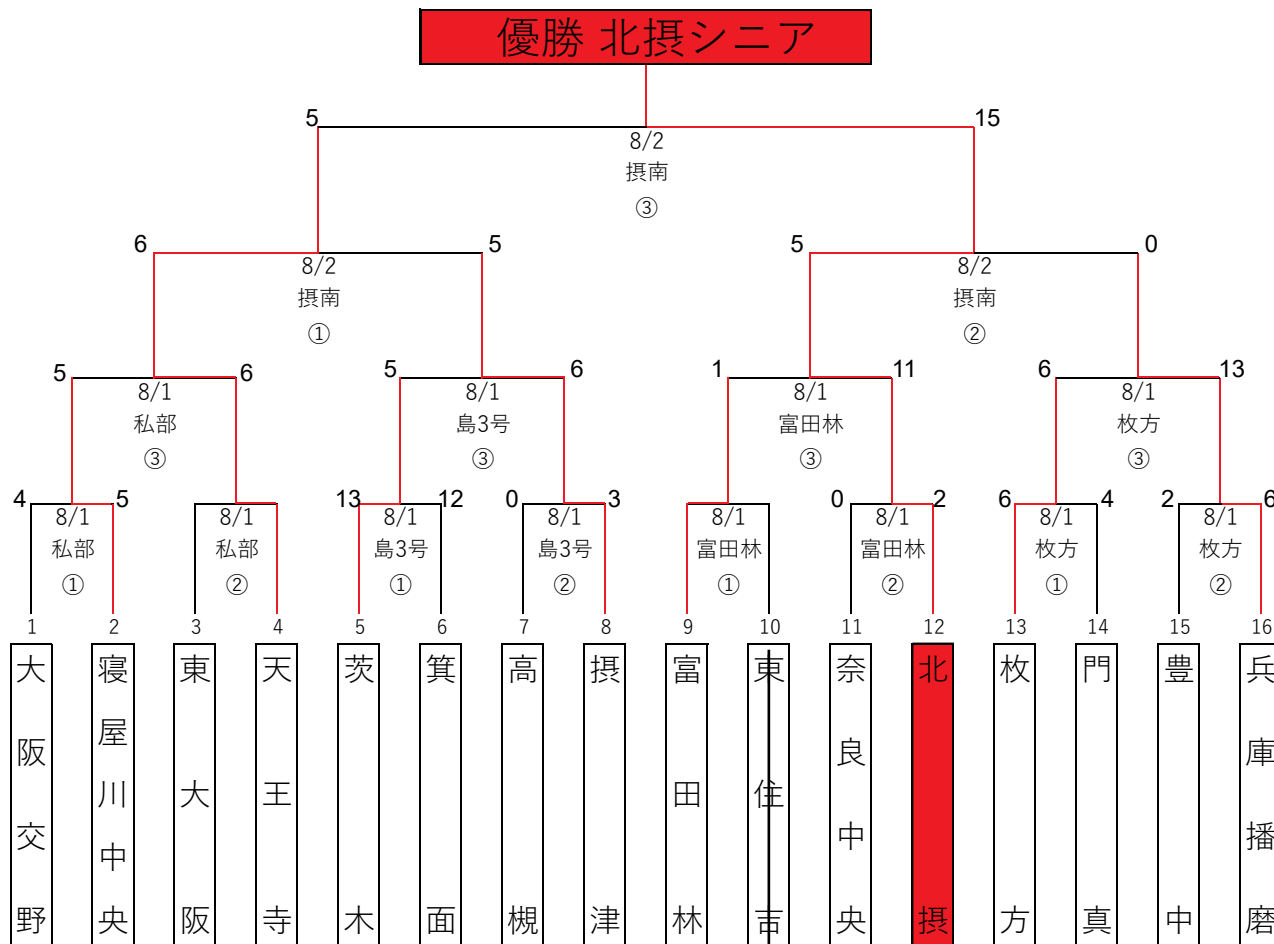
優勝 北摂シニア

5
8/2
摂南
③
15

6
8/2
摂南
①
5

5
8/2
摂南
②
0

5
8/1
私部
③
6

5
8/1
島3号
③
6

1
8/1
富田林
③
11

6
8/1
枚方
③
13

4
8/1
私部
①
5

8/1
私部
②

13
8/1
島3号
①
12

0
8/1
島3号
②
3

8/1
富田林
①

0
8/1
富田林
②
2

6
8/1
枚方
①
4

2
8/1
枚方
②
6

| 1 | 2 | 3 | 4 | 5 | 6 | 7 | 8 | 9 | 10 | 11 | 12 | 13 | 14 | 15 | 16 |
|---|---|---|---|---|---|---|---|---|---|---|---|---|---|---|---|
| 大阪交野 | 寝屋川中央 | 東大阪 | 天王寺 | 茨木 | 箕面 | 高槻 | 摂津 | 富田林 | 東住吉 | 奈良中央 | 北摂 | 枚方 | 門真 | 豊中 | 兵庫播磨 |